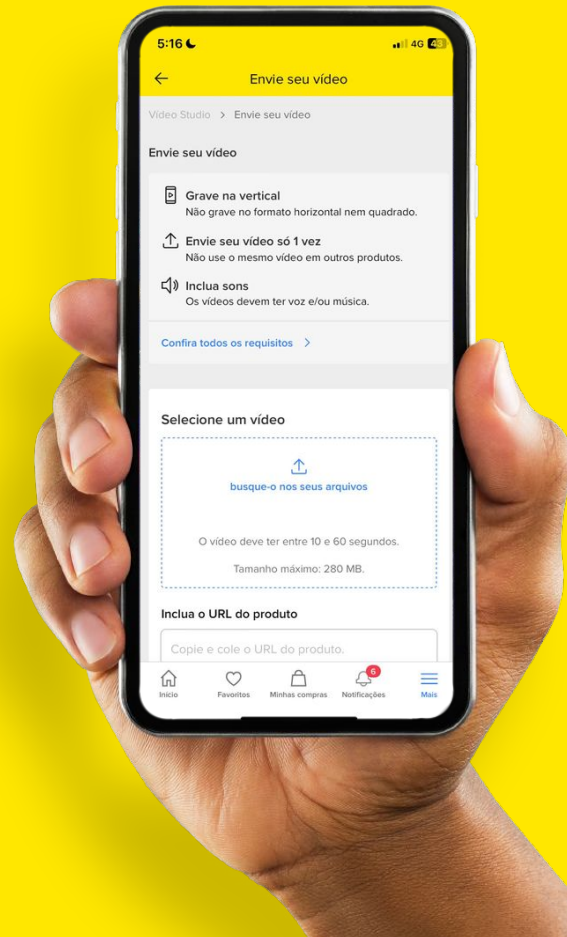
5:16
4G 43

Envie seu vídeo

Vídeo Studio > Envie seu vídeo

Envie seu vídeo

Grave na vertical
Não grave no formato horizontal nem quadrado.

Envie seu vídeo só 1 vez
Não use o mesmo vídeo em outros produtos.

Inclua sons
Os vídeos devem ter voz e/ou música.

Confira todos os requisitos >

Selecione um vídeo

busque-o nos seus arquivos

O vídeo deve ter entre 10 e 60 segundos.

Tamanho máximo: 280 MB.

Inclua o URL do produto

Copie e cole o URL do produto.

Início
Favoritos
Minhas compras
6
Notificações
Mais